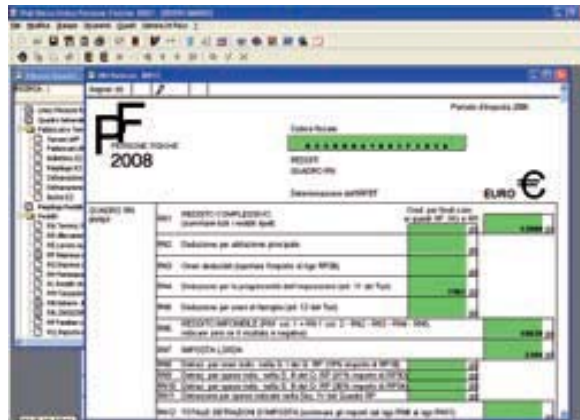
PF
PERSONE FISICHE
2008

Periodo d'imposta 2006

Codice fiscale

REDDITI
QUADRO RN

Determinazione dell'IRPEF

EURO €

QUADRO RN
IRPEF

RN1 REDDITO COMPLESSIVO

RN2 Deduzione per abitazione principale

RN3 Oneri deducibili

RN4 Deduzione per la progressività dell'imposizione

RN5 Deduzione per gli addetti all'assistenza

RN6 REDDITO IMPONIBILE

RN7 IMPOSTA LORDA

RN8

RN9

RN10

RN11

RN12 TOTALE DETRAZIONI D'IMPOSTA